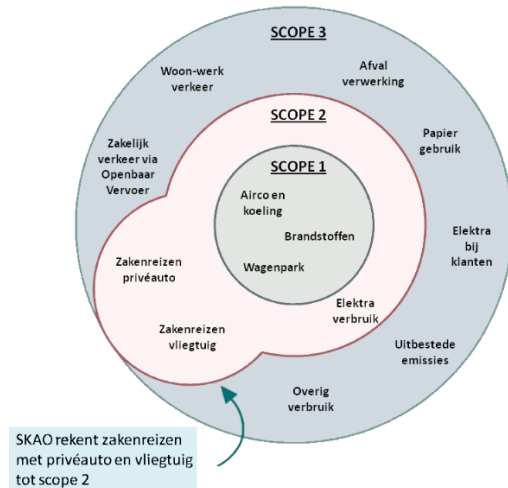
SCOPE 3

Woon-werk verkeer

Afval verwerking

Zakelijk verkeer via Openbaar Vervoer

Papier gebruik

SCOPE 2

SCOPE 1

Airco en koeling

Brandstoffen

Wagenpark

Elektra bij klanten

Zakenreizen privéauto

Zakenreizen vliegtuig

Elektra verbruik

Uitbestede emissies

Overig verbruik

SKAO rekent zakenreizen met privéauto en vliegtuig tot scope 2